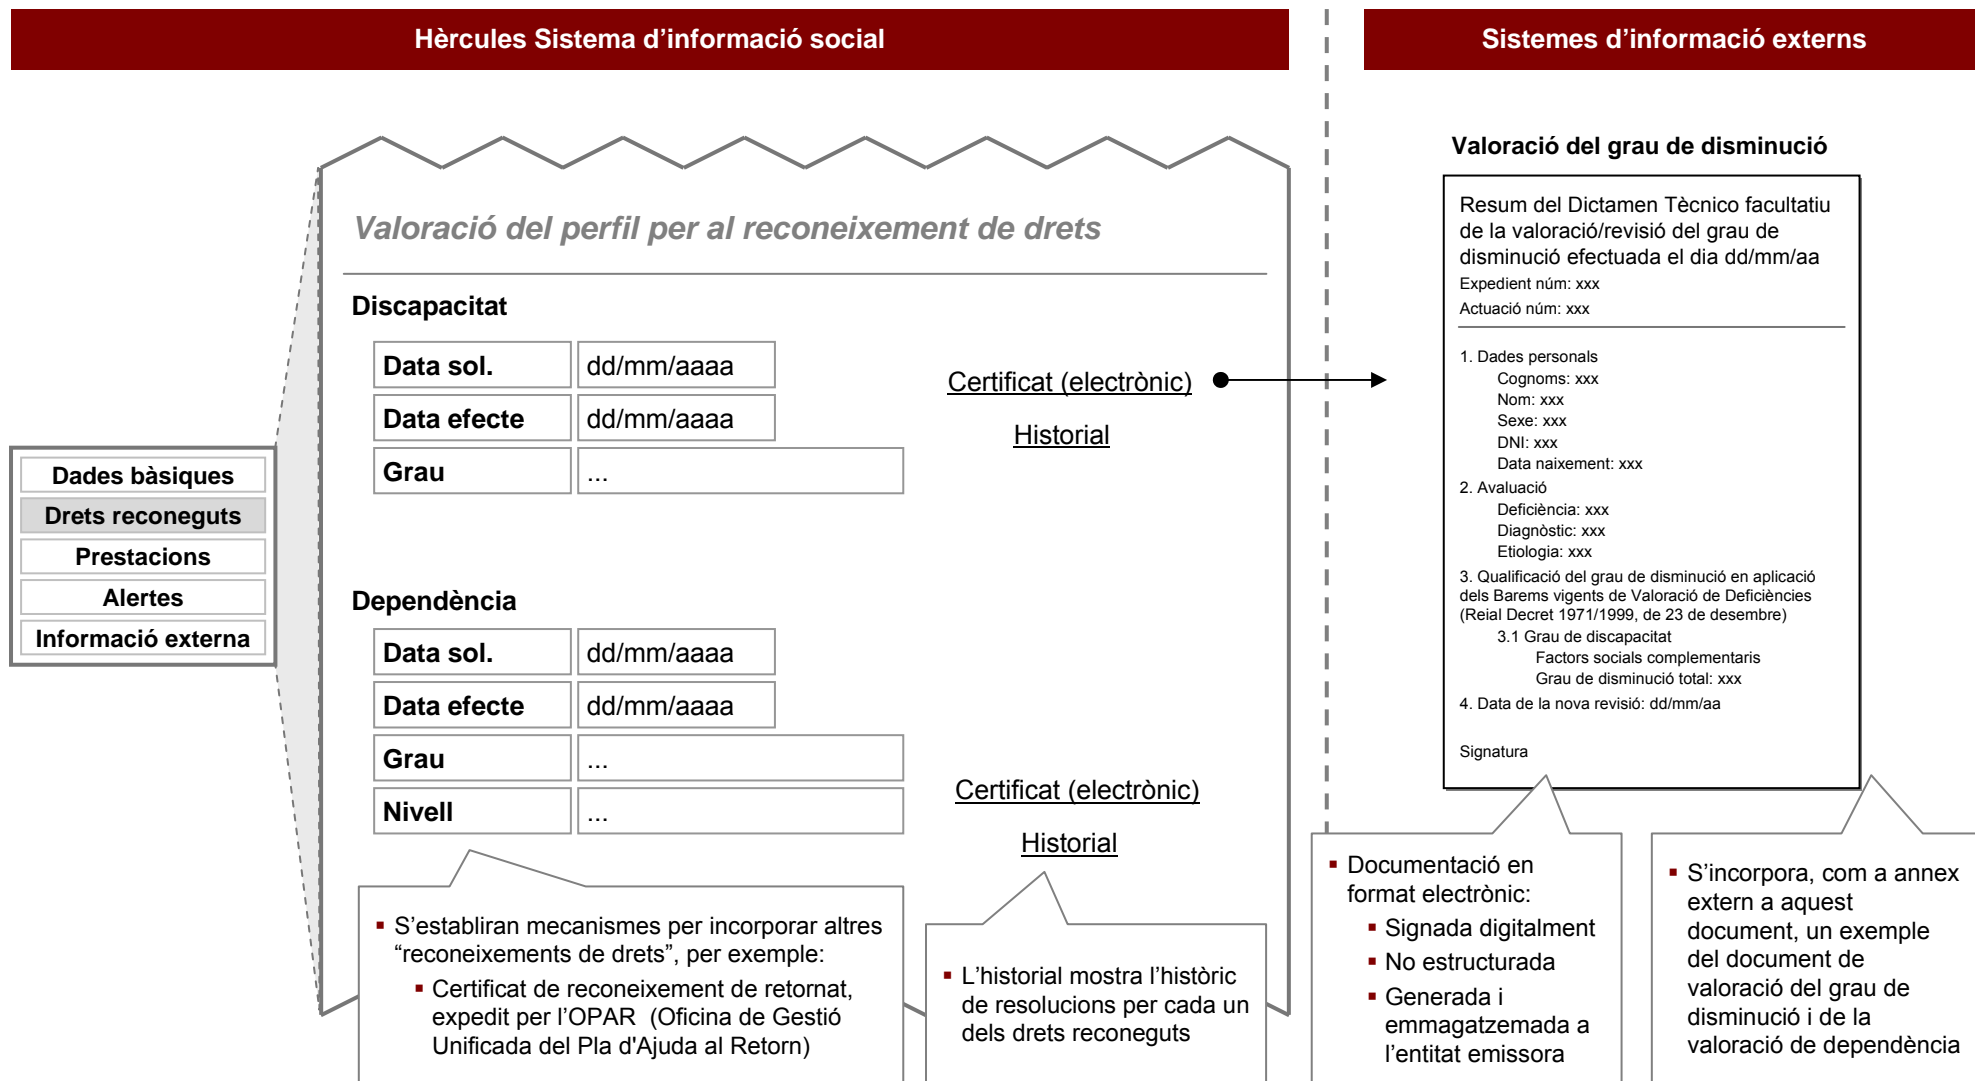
Hèrcules Sistema d’informació social

Sistemes d’informació externs

Valoració del perfil per al reconeixement de drets

Discapacitat

| Data sol. | dd/mm/aaaa |
|---|---|
| Data efecte | dd/mm/aaaa |
| Grau | ... |

Certificat (electrònic)

Historial

Dependència

| Data sol. | dd/mm/aaaa |
|---|---|
| Data efecte | dd/mm/aaaa |
| Grau | ... |
| Nivell | ... |

Certificat (electrònic)

Historial

Dades bàsiques
Drets reconeguts
Prestacions
Alertes
Informació externa

Valoració del grau de disminució

Resum del Dictamen Tècnico facultatiu de la valoració/revisió del grau de disminució efectuada el dia dd/mm/aa
Expedient núm: xxx
Actuació núm: xxx

1. Dades personals
Cognoms: xxx
Nom: xxx
Sexe: xxx
DNI: xxx
Data naixement: xxx
2. Avaluació
Deficiència: xxx
Diagnòstic: xxx
Etiologia: xxx
3. Qualificació del grau de disminució en aplicació dels Barems vigents de Valoració de Deficiències (Reial Decret 1971/1999, de 23 de desembre)
3.1 Grau de discapacitat
Factors socials complementaris
Grau de disminució total: xxx
4. Data de la nova revisió: dd/mm/aa

Signatura

▪ S’establiran mecanismes per incorporar altres “reconeixements de drets”, per exemple:
▪ Certificat de reconeixement de retornat, expedit per l’OPAR (Oficina de Gestió Unificada del Pla d'Ajuda al Retorn)

▪ L’historial mostra l’històric de resolucions per cada un dels drets reconeguts

▪ Documentació en format electrònic:
▪ Signada digitalment
▪ No estructurada
▪ Generada i emmagatzemada a l’entitat emissora

▪ S’incorpora, com a annex extern a aquest document, un exemple del document de valoració del grau de disminució i de la valoració de dependència